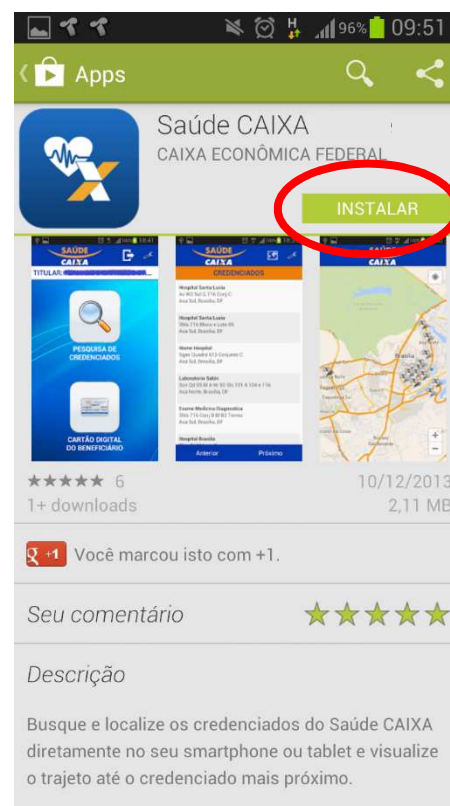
96% 09:51

Apps

Saúde CAIXA
CAIXA ECONÔMICA FEDERAL

INSTALAR

SAÚDE CAIXA
TITULAR: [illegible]
PESQUISA DE CREDENCIADOS
CARTÃO DIGITAL DO BENEFICIÁRIO

SAÚDE CAIXA
CREDENCIADOS
Hospital Santa Luzia
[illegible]
Hospital Santa Luzia
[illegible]
Home Hospital
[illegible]
Laboratório Sabin
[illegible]
Exame Medicina Diagnóstica
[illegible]
Hospital Brasília
Anterior Próximo

SAÚDE CAIXA
Brasília

★★★★★ 6
1+ downloads
10/12/2013
2,11 MB

+1 Você marcou isto com +1.

Seu comentário

Descrição

Busque e localize os credenciados do Saúde CAIXA diretamente no seu smartphone ou tablet e visualize o trajeto até o credenciado mais próximo.